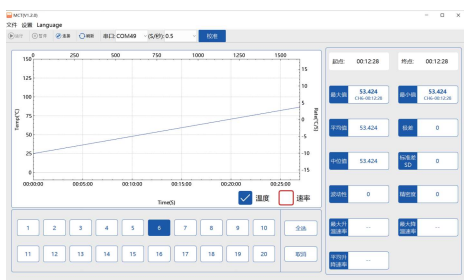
MCT(V1.2.0)
文件 设置 Language
运行 暂停 连接 断开 串口: COM49 (S/秒): 0.5 检索

0 250 500 750 1000 1250 1500
150 125 100 75 50 25 0 -25 -50
Temp(°C)
15 10 5 0 -5 -10 -15
Rate(°C/S)
00:00:00 00:05:00 00:10:00 00:15:00 00:20:00 00:25:00
Time(S)
温度 速率

1 2 3 4 5 6 7 8 9 10 全选
11 12 13 14 15 16 17 18 19 20 取消

起点: 00:12:28 终点: 00:12:28
最大值 53.424 CH6-00:12:28 最小值 53.424 CH6-00:12:28
平均值 53.424 极差 0
中位值 53.424 标准差SD 0
波动性 0 稳定度 0
最大升温速率 -- 最大降温速率 --
平均升温速率 --